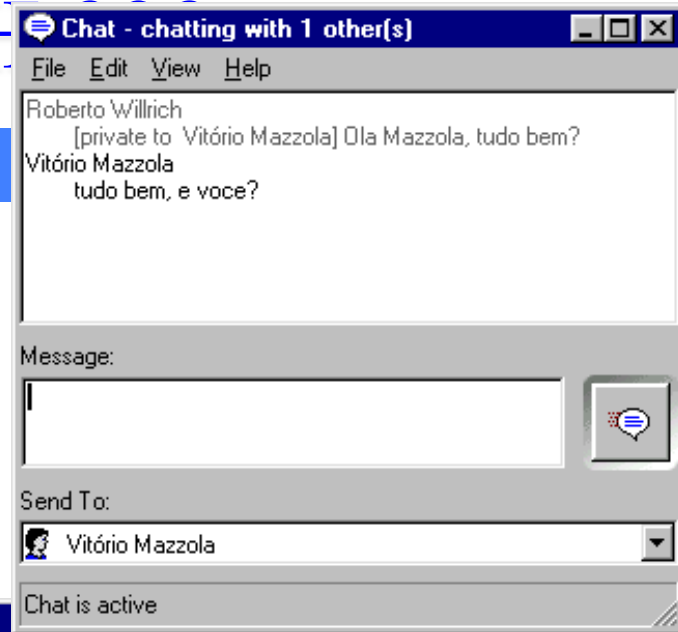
Chat - chatting with 1 other(s)

File Edit View Help

Roberto Willrich
[private to Vitório Mazzola] Ola Mazzola, tudo bem?
Vitório Mazzola
tudo bem, e voce?

Message:

Send To:

Vitório Mazzola

Chat is active